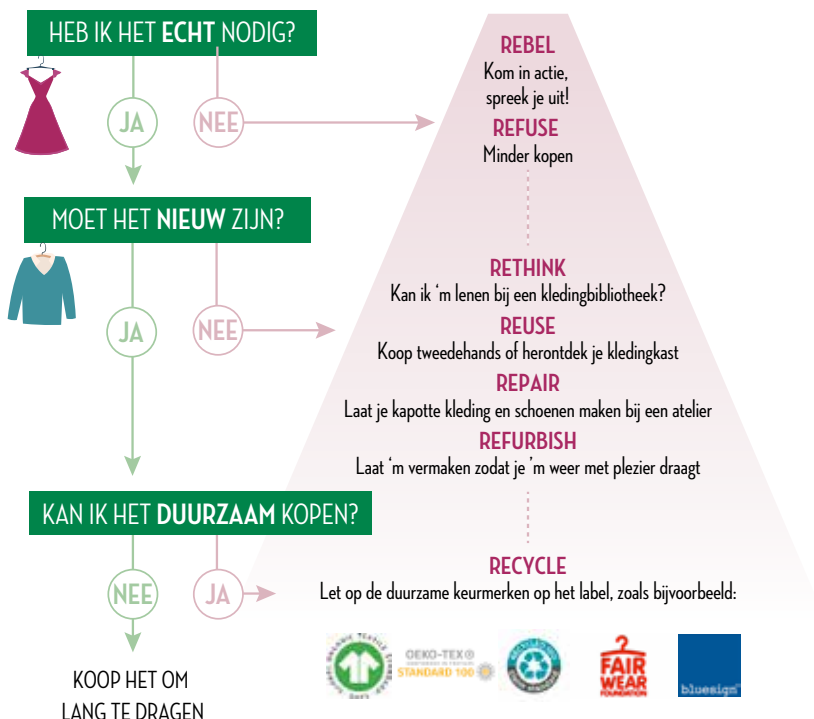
HEB IK HET ECHT NODIG?

JA

NEE

REBEL
Kom in actie, spreek je uit!

REFUSE
Minder kopen

MOET HET NIEUW ZIJN?

JA

NEE

RETHINK
Kan ik 'm lenen bij een kledingbibliotheek?

REUSE
Koop tweedehands of herontdek je kledingkast

REPAIR
Laat je kapotte kleding en schoenen maken bij een atelier

REFURBISH
Laat 'm vermaken zodat je 'm weer met plezier draagt

KAN IK HET DUURZAAM KOPEN?

NEE

JA

RECYCLE
Let op de duurzame keurmerken op het label, zoals bijvoorbeeld:

GLOBAL ORGANIC TEXTILE STANDARD

OEKO-TEX® STANDARD 100

FAIR WEAR FOUNDATION

bluesign®

KOOP HET OM LANG TE DRAGEN